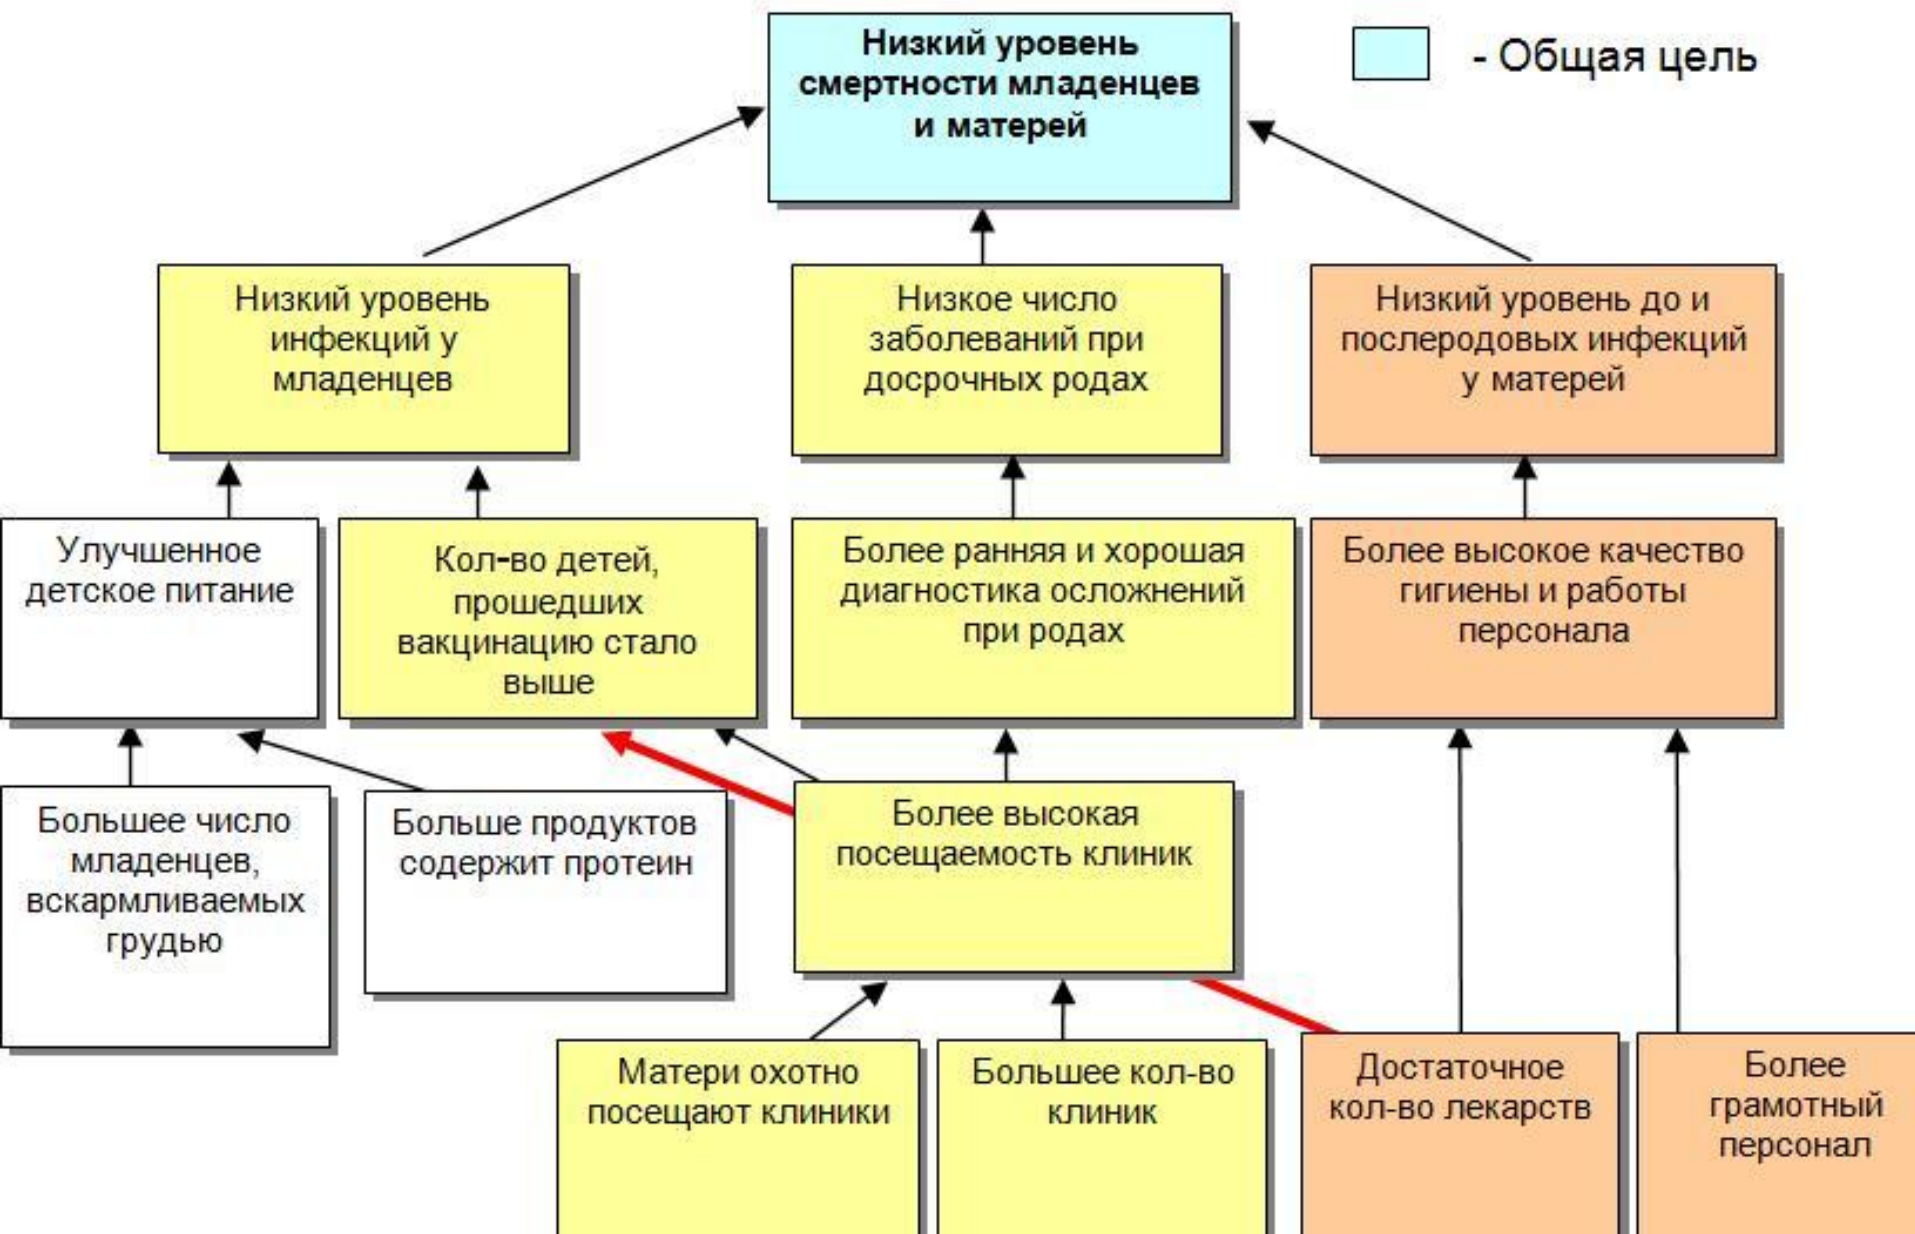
Низкий уровень смертности младенцев и матерей

- Общая цель

Низкий уровень инфекций у младенцев

Низкое число заболеваний при досрочных родах

Низкий уровень до и послеродовых инфекций у матерей

Улучшенное детское питание

Кол-во детей, прошедших вакцинацию стало выше

Более ранняя и хорошая диагностика осложнений при родах

Более высокое качество гигиены и работы персонала

Большее число младенцев, вскармливаемых грудью

Больше продуктов содержит протеин

Более высокая посещаемость клиник

Матери охотно посещают клиники

Большее кол-во клиник

Достаточное кол-во лекарств

Более грамотный персонал